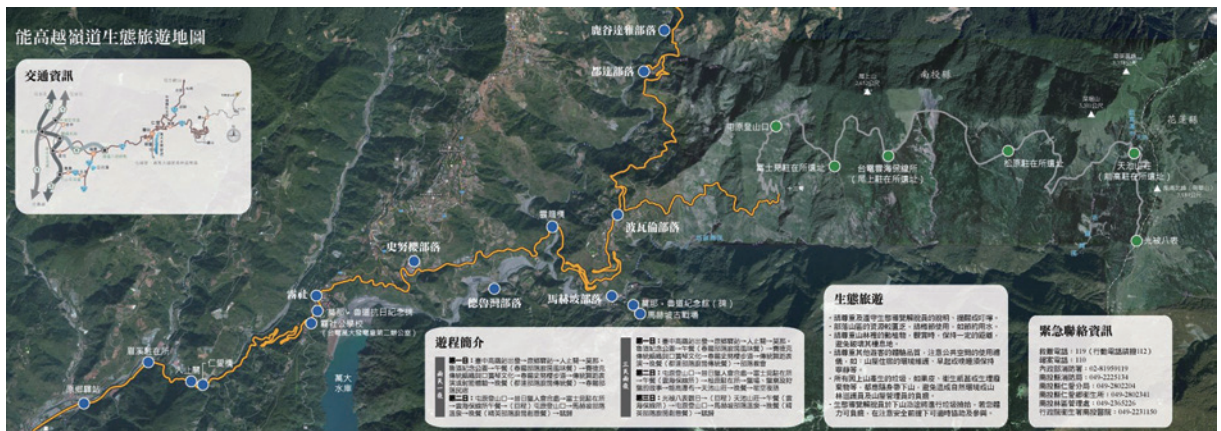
能高越嶺道生態旅遊地圖

交通資訊

廬谷達雅部落

都達部落

南投縣

花蓮縣

能高駐在所

天池山莊（能高駐在所遺址）

光被八景

尾上駐在所

台電雲海保線所（尾上駐在所遺址）

富士見駐在所遺址

能高登山口

雲龍橋

波瓦倫部落

史努櫻部落

霧社

德魯灣部落

馬赫坡部落

廬山溫泉

霧社・霧社抗日紀念碑

霧社公學校

萬大水庫

眉溪部落

人止關

眉溪橋

埔里鎮

遊程簡介

生態旅遊

緊急聯絡資訊
救難電話：119（行動電話請撥112）
報案電話：110
內政部消防署：02-81959119
南投縣消防局：049-2225134
南投縣仁愛分局：049-2802204
南投縣仁愛鄉衛生所：049-2802341
南投縣仁愛鄉公所：049-2365226
行政院衛生署南投醫院：049-2231150